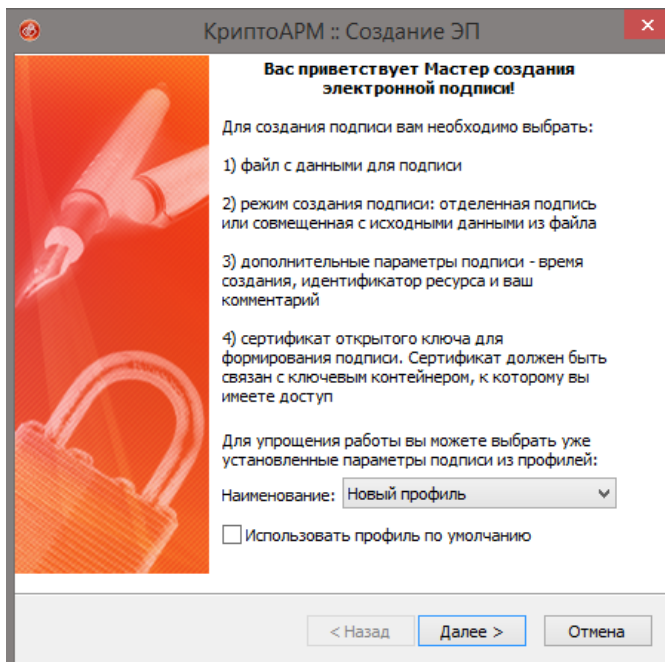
КриптоАРМ :: Создание ЭП

Вас приветствует Мастер создания электронной подписи!

Для создания подписи вам необходимо выбрать:

1) файл с данными для подписи

2) режим создания подписи: отделенная подпись или совмещенная с исходными данными из файла

3) дополнительные параметры подписи - время создания, идентификатор ресурса и ваш комментарий

4) сертификат открытого ключа для формирования подписи. Сертификат должен быть связан с ключевым контейнером, к которому вы имеете доступ

Для упрощения работы вы можете выбрать уже установленные параметры подписи из профилей:

Наименование: Новый профиль

Использовать профиль по умолчанию

< Назад Далее > Отмена